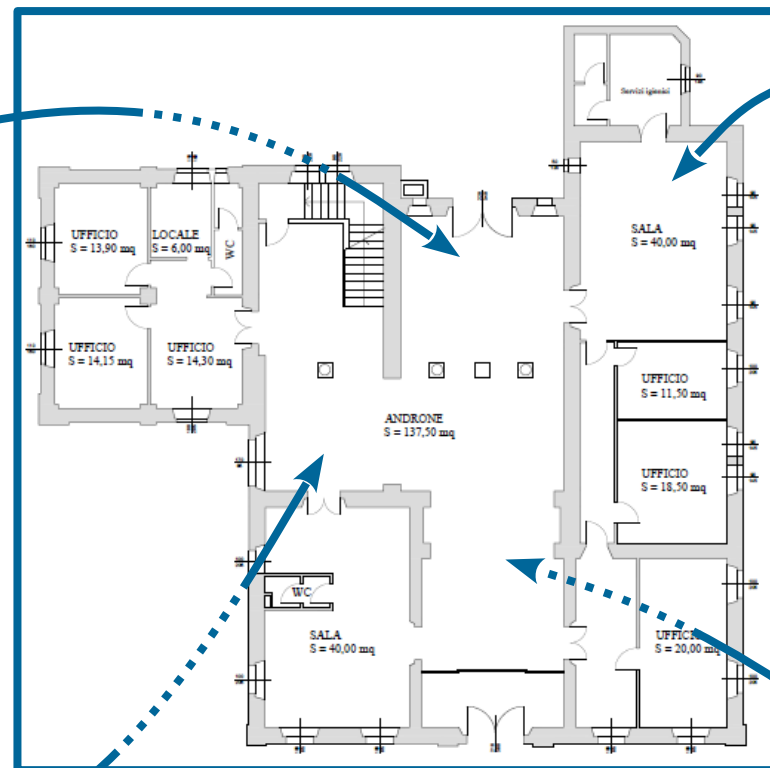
Servizi igienici

UFFICIO
S = 13,90 mq

LOCALE
S = 6,00 mq

WC

SALA
S = 40,00 mq

UFFICIO
S = 14,15 mq

UFFICIO
S = 14,30 mq

UFFICIO
S = 11,50 mq

ANDRONE
S = 137,50 mq

UFFICIO
S = 18,50 mq

WC

SALA
S = 40,00 mq

UFFICIO
S = 20,00 mq